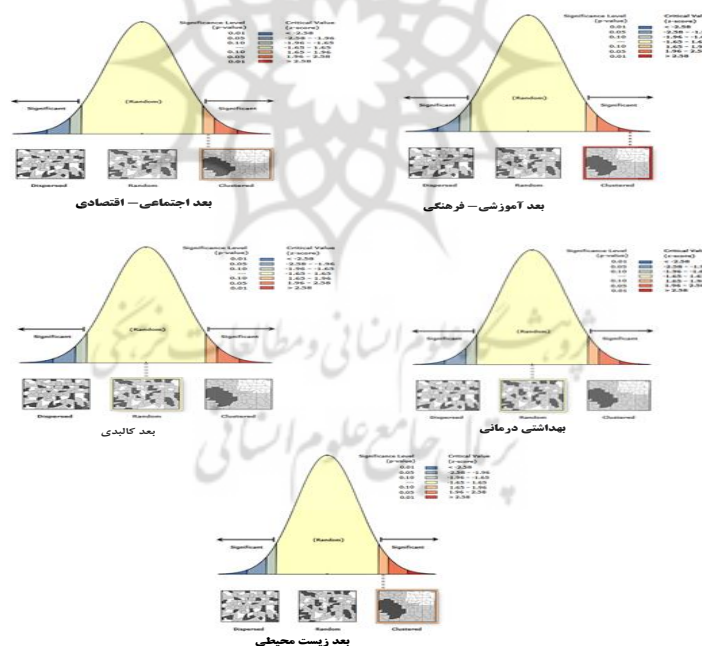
Significance Level (p-value)
0.01
0.05
0.10
---
0.10
0.05
0.01

Critical Value (z-score)
< -2.58
-2.58 - -1.96
-1.96 - -1.65
-1.65 - 1.65
1.65 - 1.96
1.96 - 2.58
> 2.58

Significant
(Random)
Significant

Dispersed
Random
Clustered

بعد اجتماعی– اقتصادی

Significance Level (p-value)
0.01
0.05
0.10
---
0.10
0.05
0.01

Critical Value (z-score)
< -2.58
-2.58 - -1.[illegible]
-1.96 - -1.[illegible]
-1.65 - 1.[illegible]
1.65 - 1.9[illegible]
1.96 - 2.5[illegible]
> 2.58

Significant
(Random)
Significant

Dispersed
Random
Clustered

بعد آموزشی– فرهنگی

Significance Level (p-value)
0.01
0.05
0.10
---
0.10
0.05
0.01

Critical Value (z-score)
< -2.58
-2.58 - -1.96
-1.96 - -1.65
-1.65 - 1.65
1.65 - 1.96
1.96 - 2.58
> 2.58

Significant
(Random)
Significant

Dispersed
Random
Clustered

بعد کالبدی

Significance Level (p-value)
0.01
0.05
0.10
---
0.10
0.05
0.01

Critical Val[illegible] (z-score)
< -2.58
-2.58 - -1.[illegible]
-1.96 - -1.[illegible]
-1.65 - 1.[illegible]
1.65 - 1.9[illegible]
1.96 - 2.5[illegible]
> 2.58

Significant
(Random)
Significant

Dispersed
Random
Clustered

بهداشتی درمانی

Significance Level (p-value)
0.01
0.05
0.10
---
0.10
0.05
0.01

Critical Value (z-score)
< -2.58
-2.58 - -1.96
-1.96 - -1.65
-1.65 - 1.65
1.65 - 1.96
1.96 - 2.58
> 2.58

Significant
(Random)
Significant

Dispersed
Random
Clustered

بعد زیست محیطی

پژوهشگاه علوم انسانی و مطالعات فرهنگی
پرتال جامع علوم انسانی